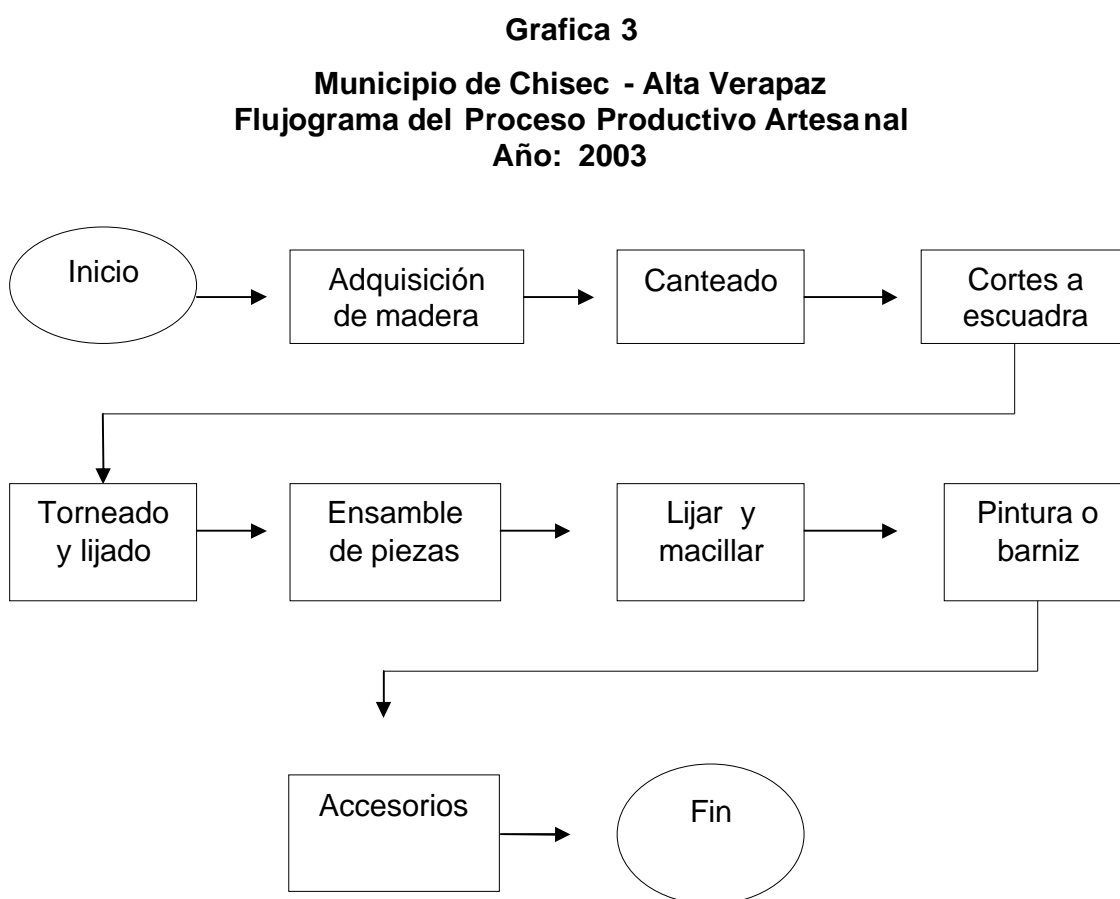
Grafica 3

Municipio de Chisec - Alta Verapaz
Flujograma del Proceso Productivo Artesanal
Año: 2003

Inicio

Adquisición de madera

Canteado

Cortes a escuadra

Torneado y lijado

Ensamble de piezas

Lijar y macillar

Pintura o barniz

Accesorios

Fin